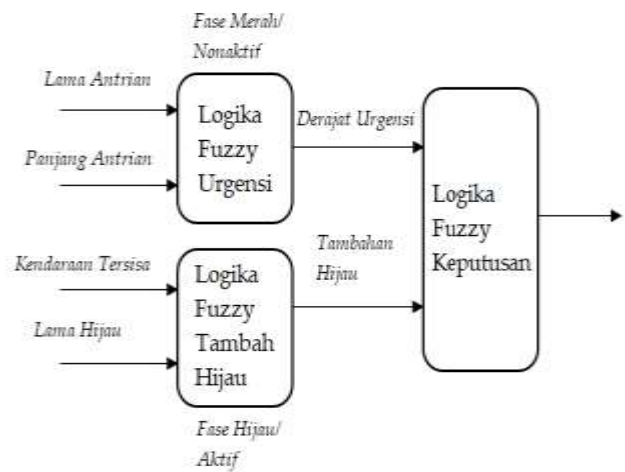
Fase Merah/ Nonaktif

Lama Antrian

Panjang Antrian

Logika Fuzzy Urgensi

Derajat Urgensi

Logika Fuzzy Keputusan

Kendaraan Tersisa

Lama Hijau

Logika Fuzzy Tambah Hijau

Tambahan Hijau

Fase Hijau/ Aktif